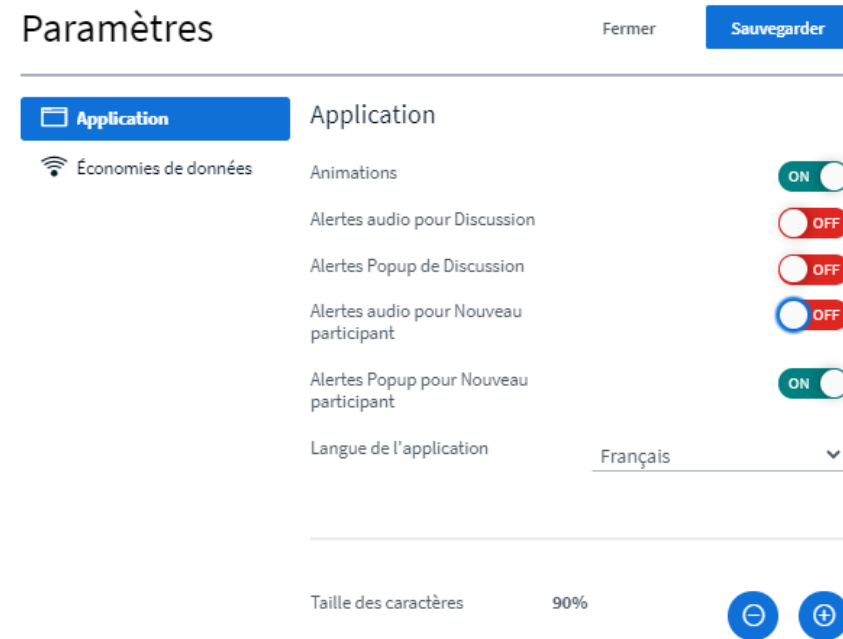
Paramètres

Fermer

Sauvegarder

Application

Économies de données

Application

Animations

ON

Alertes audio pour Discussion

OFF

Alertes Popup de Discussion

OFF

Alertes audio pour Nouveau participant

OFF

Alertes Popup pour Nouveau participant

ON

Langue de l'application

Français

Taille des caractères

90%